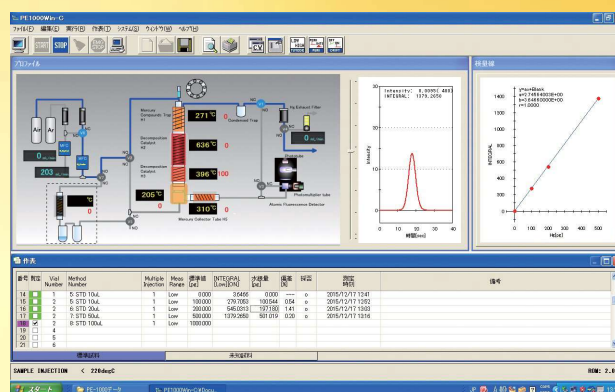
PE1000Win-C

ファイル(F) 編集(E) 実行(R) 作表(T) システム(S) ウィンドウ(W) ヘルプ(H)

START STOP CV LOW HIGH

プロファイル

検量線

Ar Ar

203

271 ℃

636 ℃

396 ℃

205 ℃

310 ℃

Mercury Collection Tube H1

Decomposition Catalyst A1

Decomposition Catalyst A2

Mercury Collector Tube H2

Condensed Trap

Hg Exhaust Filter

Photodiode

Photomultiplier tube

Atomic Fluorescence Detector

FMD

Intensity: 8.00056 4E3
INTEGRAL: 1379.2656

Intensity

時間[sec]

y=a+bx
a=2.745640000E+00
b=3.646900000E+00
r=1.0000

INTEGRAL

Hg[ac]

作表

| 番号 | 判定 | Vial Number | Method Number | Multiple Injection | Meas Range | 標準値 [ng] | [INTEGRAL] [Low][Chk] | 水銀量 [ng] | 偏差 [%] | 採否 | 測定 時間 | 備考 |
|---|---|---|---|---|---|---|---|---|---|---|---|---|
| 14 | | 5 | STD 10uL | 1 | Low | 0.000 | 36466 | 0.000 | ---- | o | 2015/12/17 12:41 | |
| 15 | | 6 | STD 10uL | 1 | Low | 100.000 | 279.7053 | 100.544 | 0.54 | o | 2015/12/17 12:52 | |
| 16 | | 7 | STD 20uL | 1 | Low | 200.000 | 545.0313 | 197.180 | 1.41 | o | 2015/12/17 13:03 | |
| 17 | | 8 | STD 50uL | 1 | Low | 500.000 | 1379.2650 | 501.019 | 0.20 | o | 2015/12/17 13:16 | |
| 18 | ✓ | 2 | STD 100uL | 1 | Low | 1000.000 | | | | | | |
| 19 | | 4 | | | | | | | | | | |
| 20 | | 5 | | | | | | | | | | |
| 21 | | 6 | | | | | | | | | | |

標準試料　未知試料

SAMPLE INJECTION　< 220degC

ROM: 2.0

スタート　PE1000データ　PE1000Win-C[Docu...